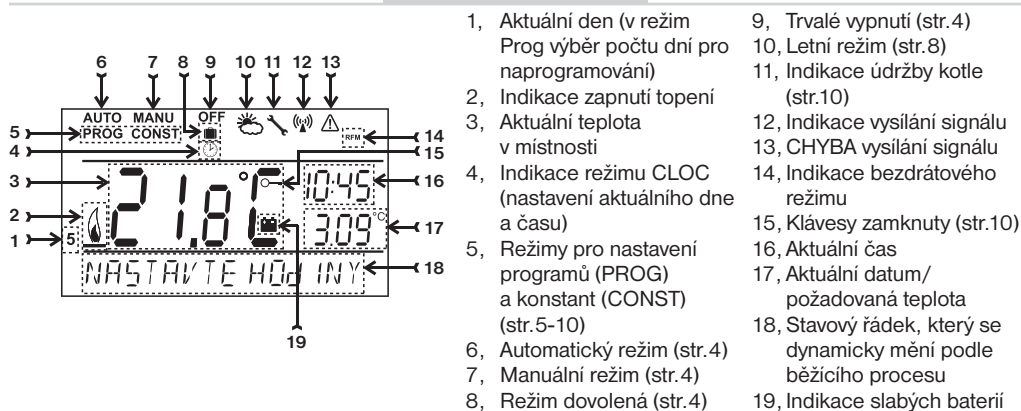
6 7 8 9 10 11 12 13

AUTO MANU OFF

5 PROG CONST

4

3

2

1 5

RFM 14

15

21.8°C

10:45 16

30.9 °C 17

NASTAVTE HOdINY 18

19

1, Aktuální den (v režim Prog výběr počtu dní pro naprogramování)
2, Indikace zapnutí topení
3, Aktuální teplota v místnosti
4, Indikace režimu CLOC (nastavení aktuálního dne a času)
5, Režimy pro nastavení programů (PROG) a konstant (CONST) (str.5-10)
6, Automatický režim (str.4)
7, Manuální režim (str.4)
8, Režim dovolená (str.4)
9, Trvalé vypnutí (str.4)
10, Letní režim (str.8)
11, Indikace údržby kotle (str.10)
12, Indikace vysílání signálu
13, CHYBA vysílání signálu
14, Indikace bezdrátového režimu
15, Klávesy zamknuty (str.10)
16, Aktuální čas
17, Aktuální datum/ požadovaná teplota
18, Stavový řádek, který se dynamicky mění podle běžícího procesu
19, Indikace slabých baterií